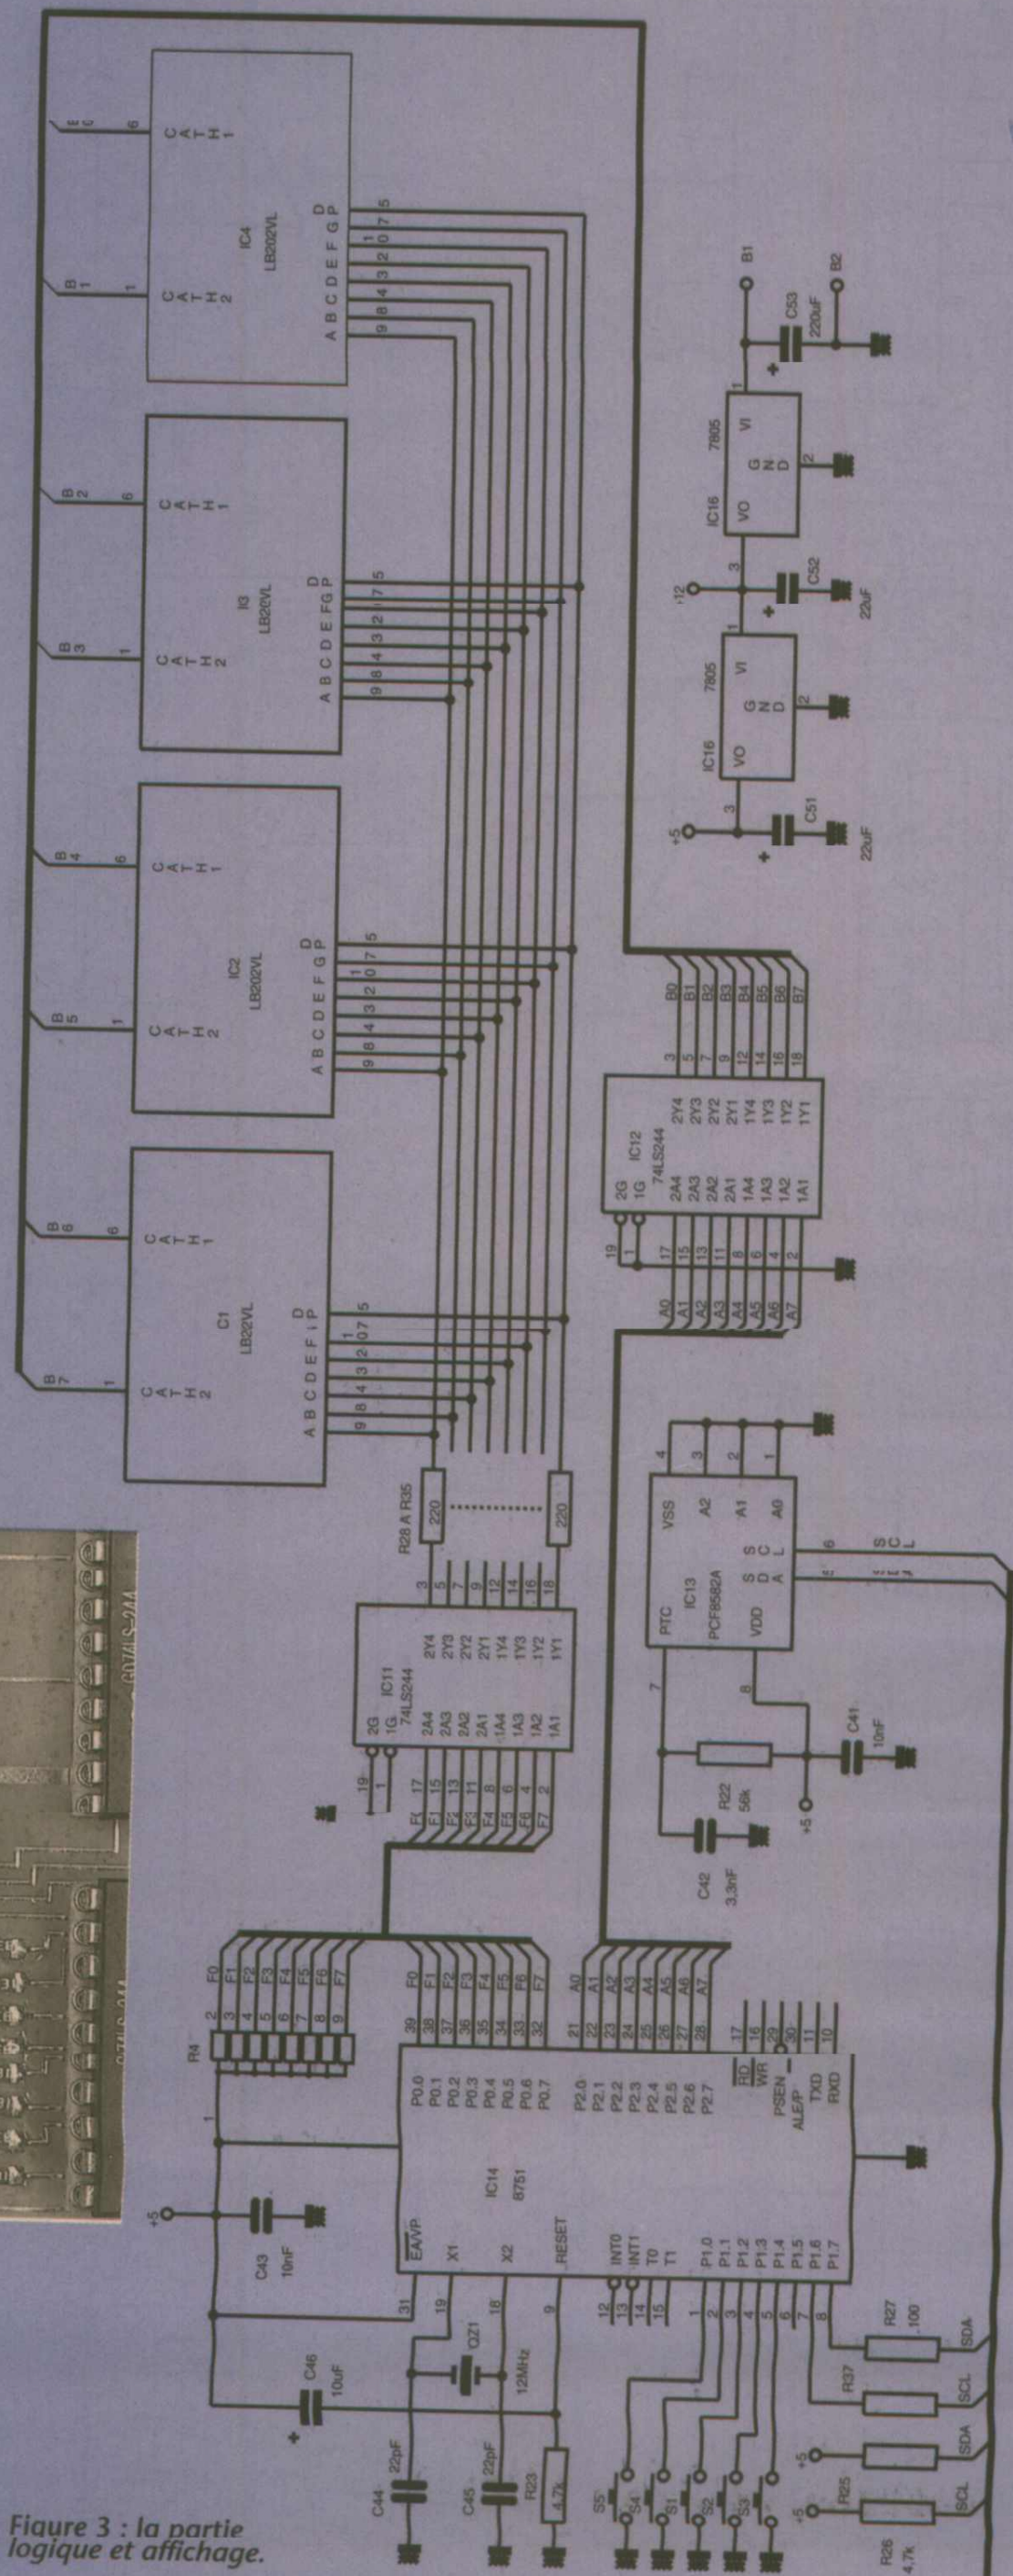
Figure 3 : la partie logique et affichage.

IC4
LB202VL
CATH1
CATH2
A B C D E F G P
9 8 4 3 2 0 7 5
1
B1
B2
B3
B4
B5
B6
B7

I3
LB202VL

IC2
LB202VL

C1
LB22VL

R28 A R35
220
220

IC11
74LS244
2G 1G
2A4 2A3 2A2 2A1 1A4 1A3 1A2 1A1
2Y4 2Y3 2Y2 2Y1 1Y4 1Y3 1Y2 1Y1

IC12
74LS244
A0 A1 A2 A3 A4 A5 A6 A7
B0 B1 B2 B3 B4 B5 B6 B7

IC16
7805
VO
VI
GND
C51 22uF
C52 22uF
C53 220uF
+5
+12

IC13
PCF8582A
PTC VSS A2 A1 A0 VDD SDA SCL
R22 56k
C41 10nF
C42 3.3nF

IC14
8751
EA/VP X1 X2 RESET INT0 INT1 T0 T1
P0.0 P0.1 P0.2 P0.3 P0.4 P0.5 P0.6 P0.7
P2.0 P2.1 P2.2 P2.3 P2.4 P2.5 P2.6 P2.7
RD WR PSEN ALE/P TXD RXD
P1.0 P1.1 P1.2 P1.3 P1.4 P1.5 P1.6 P1.7

R4
F0 F1 F2 F3 F4 F5 F6 F7
C43 10nF
C46 10uF
QZ1 12MHz
C44 22pF
C45 22pF
R23 4.7k
S5 S4 S1 S2 S3
R27 100
R37
R25
R26 4.7k
SDA SCL SDA SCL
+5